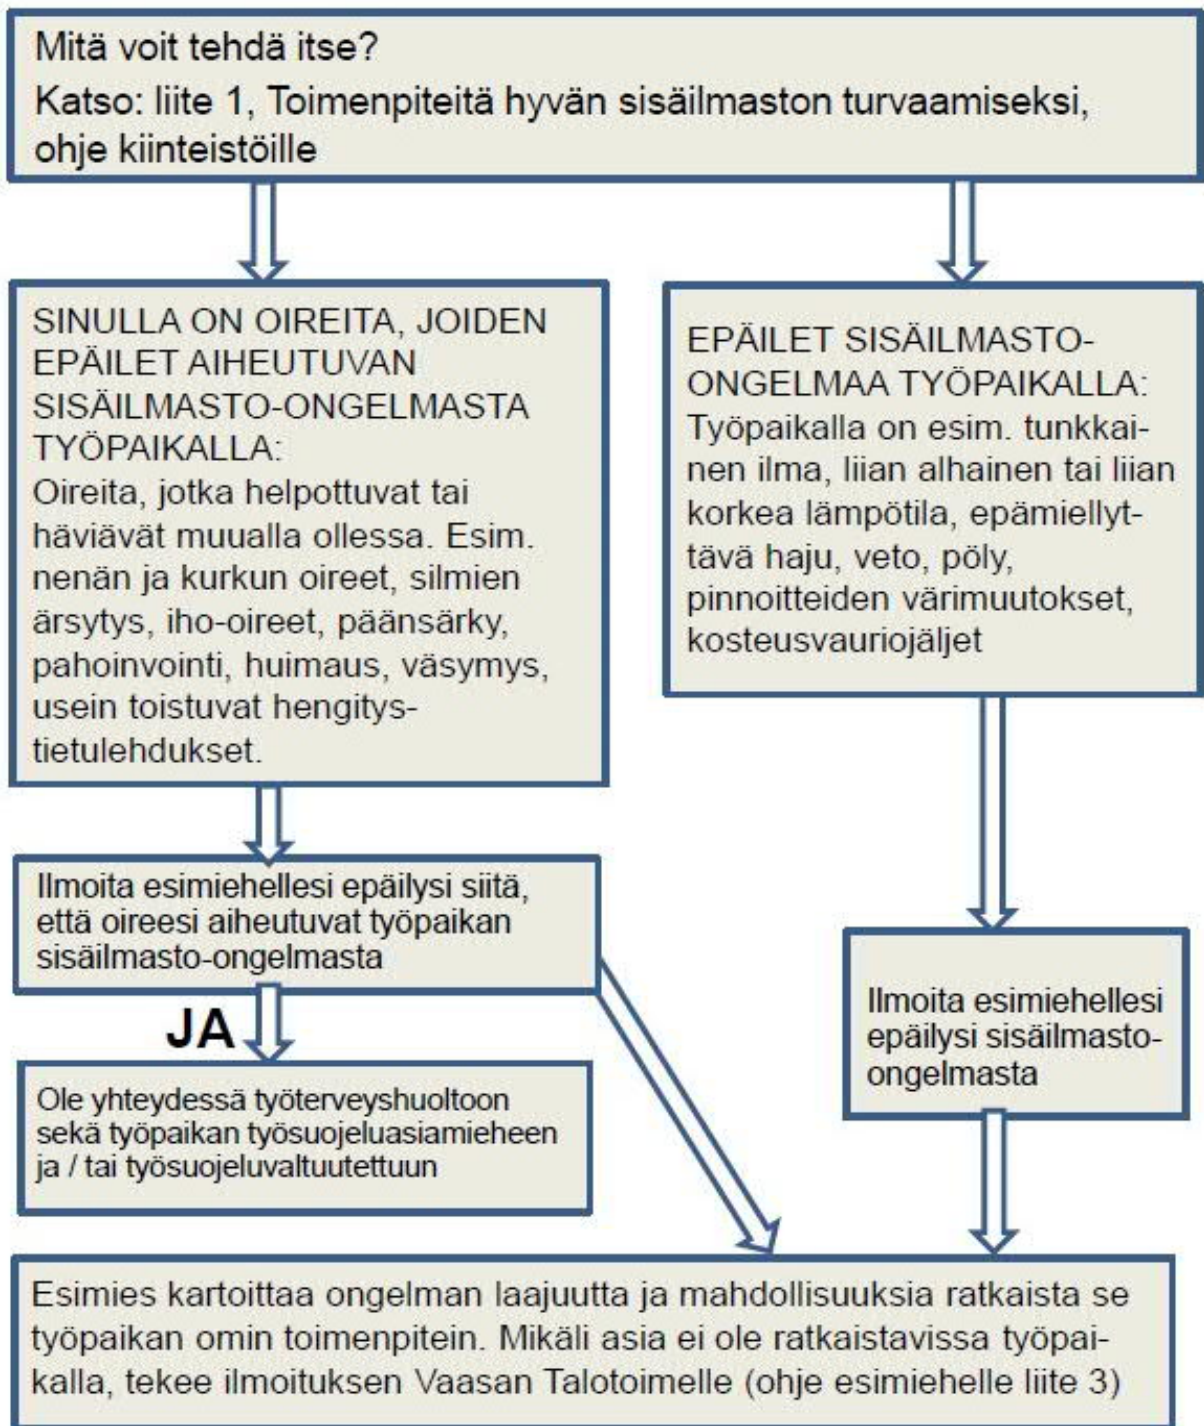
Mitä voit tehdä itse?
Katso: liite 1, Toimenpiteitä hyvän sisäilmaston turvaamiseksi, ohje kiinteistöille

SINULLA ON OIREITA, JOIDEN EPÄILET AIHEUTUVAN SISÄILMASTO-ONGELMASTA TYÖPAIKALLA:
Oireita, jotka helpottuvat tai häviävät muualla ollessa. Esim. nenän ja kurkun oireet, silmien ärsytys, iho-oireet, päänsärky, pahoinvointi, huimaus, väsymys, usein toistuvat hengitystietulehdukset.

Ilmoita esimiehellesi epäilysi siitä, että oireesi aiheutuvat työpaikan sisäilmasto-ongelmasta

JA

Ole yhteydessä työterveyshuoltoon sekä työpaikan työsuojeluasiamieheen ja / tai työsuojeluvaltuutettuun

EPÄILET SISÄILMASTO-ONGELMAA TYÖPAIKALLA:
Työpaikalla on esim. tunkkainen ilma, liian alhainen tai liian korkea lämpötila, epämiellyttävä haju, veto, pöly, pinnoitteiden värimuutokset, kosteusvauriojäljet

Ilmoita esimiehellesi epäilysi sisäilmasto-ongelmasta

Esimies kartoittaa ongelman laajuutta ja mahdollisuuksia ratkaista se työpaikan omin toimenpitein. Mikäli asia ei ole ratkaistavissa työpaikalla, tekee ilmoituksen Vaasan Talotoimelle (ohje esimiehelle liite 3)